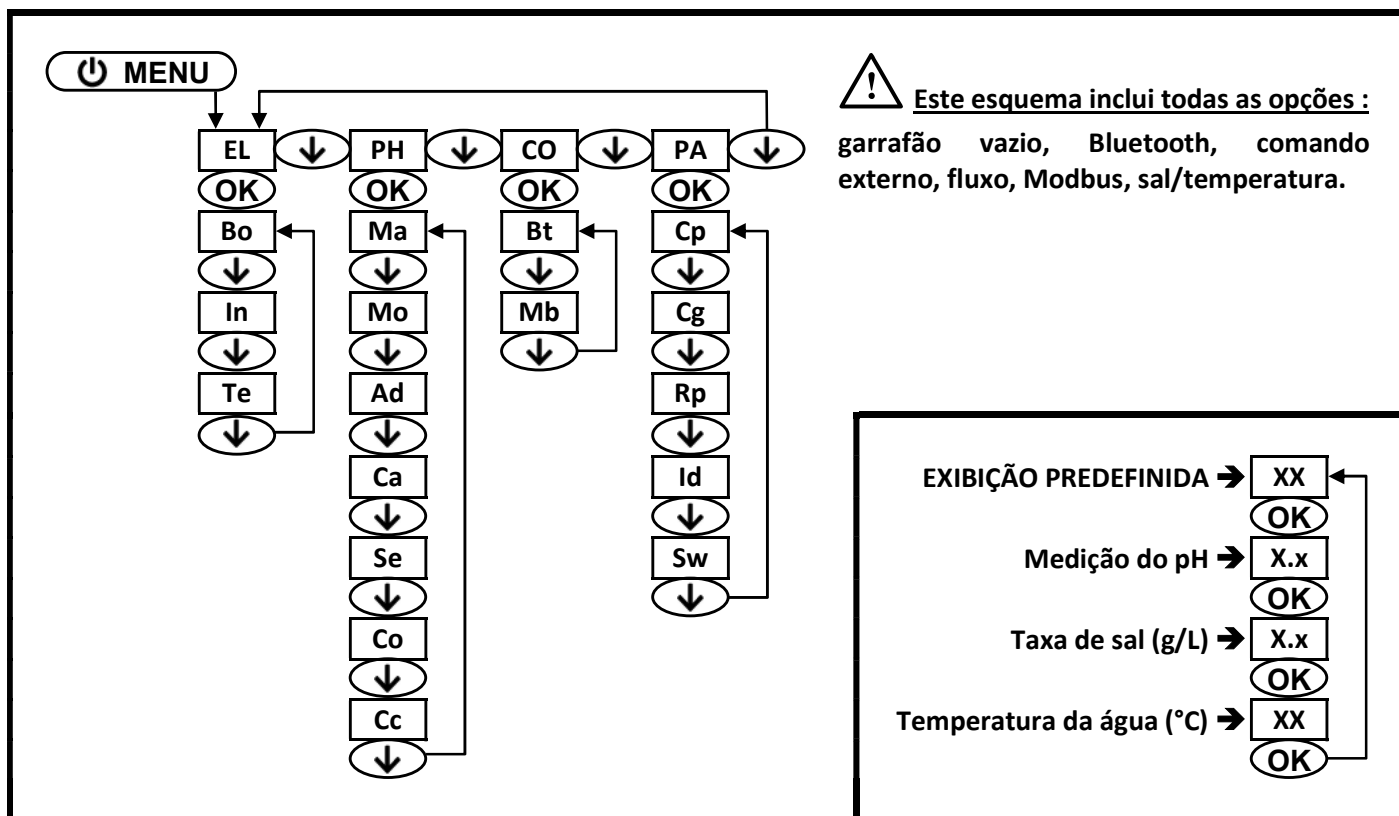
MENU

EL PH CO PA
OK OK OK OK
Bo Ma Bt Cp
In Mo Mb Cg
Te Ad Rp
Ca Id
Se Sw
Co
Cc

! Este esquema inclui todas as opções : garrafão vazio, Bluetooth, comando externo, fluxo, Modbus, sal/temperatura.

EXIBIÇÃO PREDEFINIDA ➔ XX
OK
Medição do pH ➔ X.x
OK
Taxa de sal (g/L) ➔ X.x
OK
Temperatura da água (°C) ➔ XX
OK